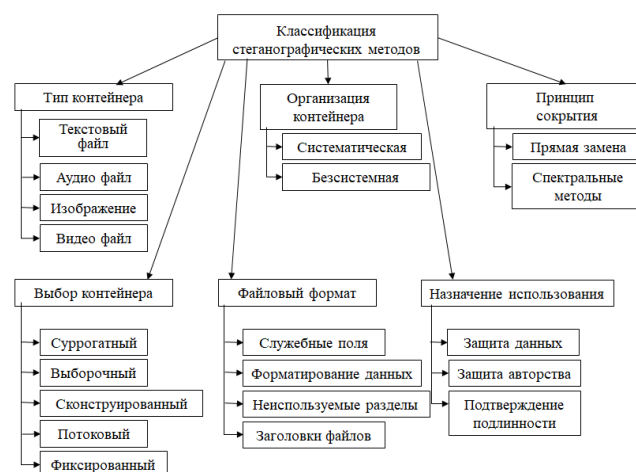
Классификация стеганографических методов

Тип контейнера

Текстовый файл

Аудио файл

Изображение

Видео файл

Организация контейнера

Систематическая

Безсистемная

Принцип сокрытия

Прямая замена

Спектральные методы

Выбор контейнера

Суррогатный

Выборочный

Сконструированный

Потоковый

Фиксированный

Файловый формат

Служебные поля

Форматирование данных

Неиспользуемые разделы

Заголовки файлов

Назначение использования

Защита данных

Защита авторства

Подтверждение подлинности